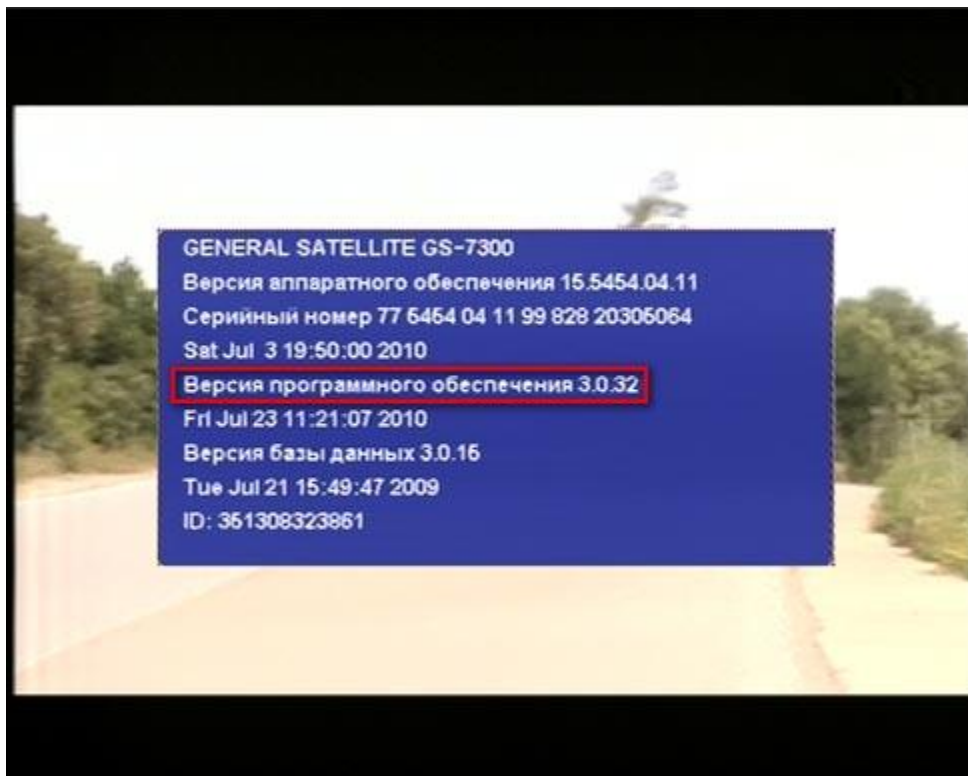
GENERAL SATELLITE GS-7300
Версия аппаратного обеспечения 15.5454.04.11
Серийный номер 77 5464 04 11 99 828 20305064
Sat Jul 3 19:50:00 2010
Версия программного обеспечения 3.0.32
Fri Jul 23 11:21:07 2010
Версия базы данных 3.0.16
Tue Jul 21 15:49:47 2009
ID: 361308323861